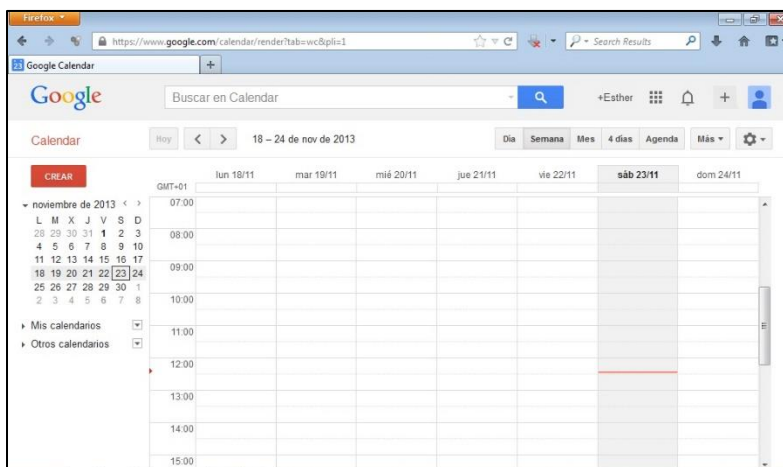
Firefox

https://www.google.com/calendar/render?tab=wc&pli=1

Search Results

Google Calendar

+

Google

Buscar en Calendar

+Esther

+

Calendar

Hoy

18 – 24 de nov de 2013

Día

Semana

Mes

4 días

Agenda

Más ▾

CREAR

GMT+01

lun 18/11

mar 19/11

mié 20/11

jue 21/11

vie 22/11

sáb 23/11

dom 24/11

▾ noviembre de 2013

| L | M | X | J | V | S | D |
|---|---|---|---|---|---|---|
| 28 | 29 | 30 | 31 | 1 | 2 | 3 |
| 4 | 5 | 6 | 7 | 8 | 9 | 10 |
| 11 | 12 | 13 | 14 | 15 | 16 | 17 |
| 18 | 19 | 20 | 21 | 22 | 23 | 24 |
| 25 | 26 | 27 | 28 | 29 | 30 | 1 |
| 2 | 3 | 4 | 5 | 6 | 7 | 8 |

▸ Mis calendarios

▸ Otros calendarios

07:00

08:00

09:00

10:00

11:00

12:00

13:00

14:00

15:00